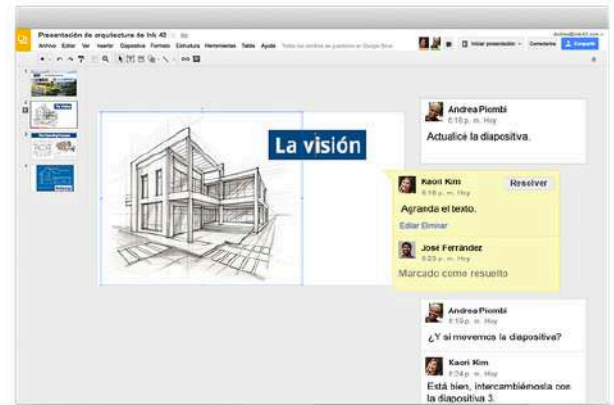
Presentación de arquitectura de Ink 42

Archivo Editar Ver Insertar Diapositiva Formato Estructura Herramientas Tabla Ayuda Todos los cambios se guardaron en Google Drive

Iniciar presentación Comentarios Compartir

1
2
3
4
5

La visión

Andrea Piombi
6:15 p. m. Hoy
Actualice la diapositiva.

Kaori Kim
6:16 p. m. Hoy
Resolver
Agranda el texto.
Editar Eliminar

José Ferrández
6:23 p. m. Hoy
Marcado como resuelto

Andrea Piombi
6:19 p. m. Hoy
¿Y si movemos la diapositiva?

Kaori Kim
6:24 p. m. Hoy
Está bien, intercambiémosla con la diapositiva 3.